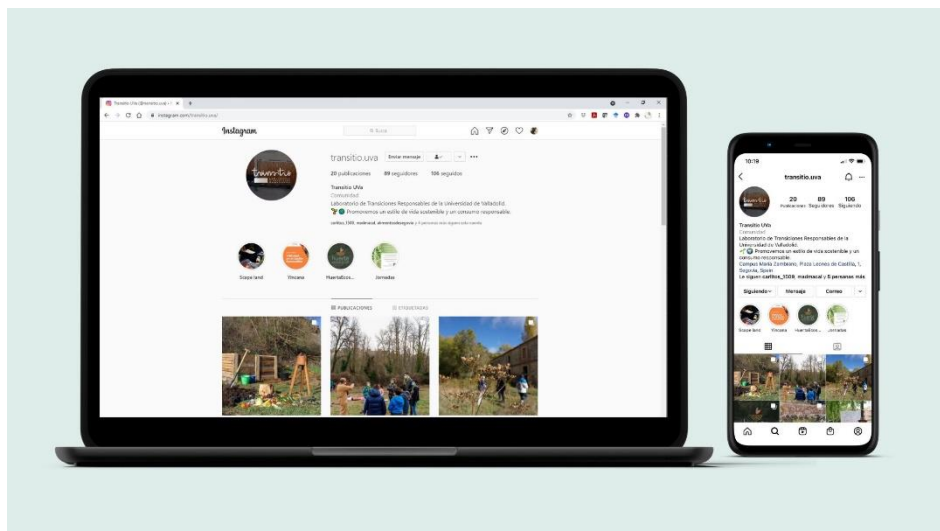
Transitio UVa (@transitio.uva) • I

instagram.com/transitio.uva/

Instagram

Busca

transitio.uva

Enviar mensaje

20 publicaciones 89 seguidores 106 seguidos

Transitio UVa
Comunidad
Laboratorio de Transiciones Responsables de la Universidad de Valladolid.
Promovemos un estilo de vida sostenible y un consumo responsable.

Scape land Yincana Huertolicos... Jornadas

PUBLICACIONES ETIQUETADAS

10:19

transitio.uva

20 Publicaciones 89 Seguidores 106 Seguidos

Transitio UVa
Comunidad
Laboratorio de Transiciones Responsables de la Universidad de Valladolid.
Promovemos un estilo de vida sostenible y un consumo responsable.
Campus María Zambrano, Plaza Leones de Castilla, 1, Segovia, Spain
Le siguen carlitos_1509, madnacal y 5 personas más

Siguiendo Mensaje Correo

Scape land Yincana Huertolicos... Jornadas